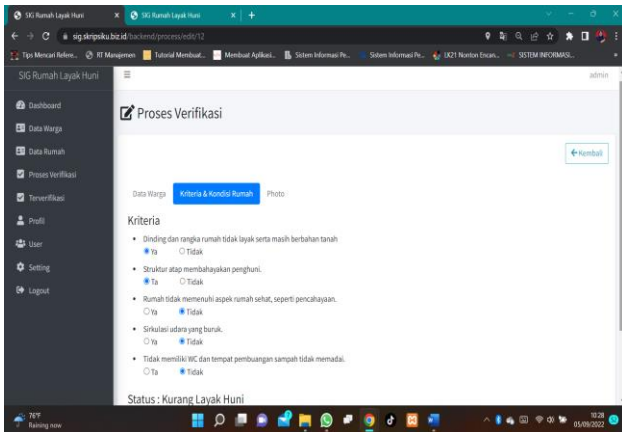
SIG Rumah Layak Huni × SIG Rumah Layak Huni × +

sig.skripsiku.biz.id/backend/process/edit/12

Tips Mencari Refere... RT Manajemen Tutorial Membuat... Membuat Aplikasi... Sistem Informasi Pe... Sistem Informasi Pe... LK21 Nonton Enam... SISTEM INFORMASI...

SIG Rumah Layak Huni ≡ admin

Dashboard
Data Warga
Data Rumah
Proses Verifikasi
Terverifikasi
Profil
User
Setting
Logout

Proses Verifikasi

←Kembali

Data Warga Kriteria & Kondisi Rumah Photo

Kriteria

• Dinding dan rangka rumah tidak layak serta masih berbahan tanah
Ya Tidak

• Struktur atap membahayakan penghuni.
Ya Tidak

• Rumah tidak memenuhi aspek rumah sehat, seperti pencahayaan.
Ya Tidak

• Sirkulasi udara yang buruk.
Ya Tidak

• Tidak memiliki WC dan tempat pembuangan sampah tidak memadai.
Ya Tidak

Status : Kurang Layak Huni

76°F Raining now

10:28 05/09/2022